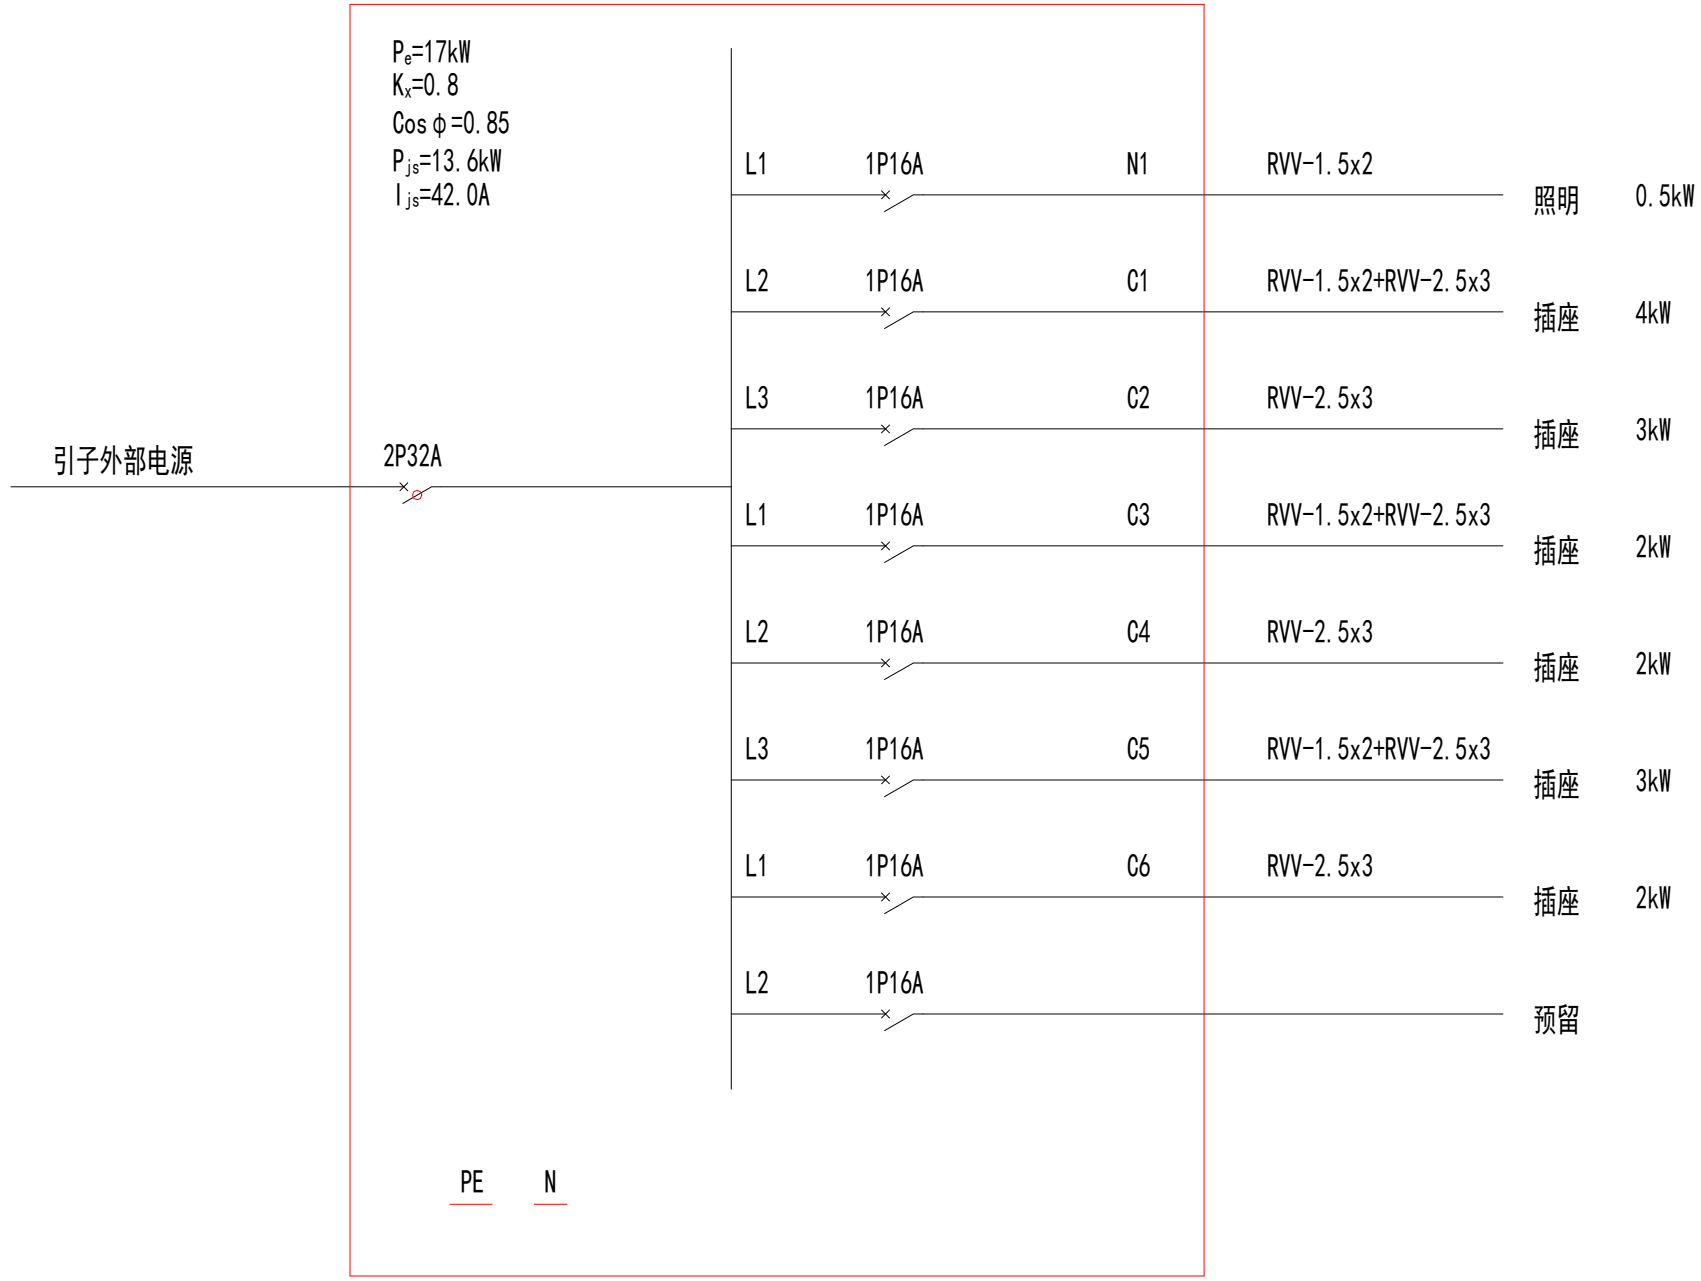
$P_e$=17kW
$K_x$=0. 8
Cos $\phi$=0. 85
$P_{js}$=13. 6kW
$I_{js}$=42. 0A

引子外部电源
2P32A

L1 1P16A N1 RVV-1. 5x2 照明 0. 5kW
L2 1P16A C1 RVV-1. 5x2+RVV-2. 5x3 插座 4kW
L3 1P16A C2 RVV-2. 5x3 插座 3kW
L1 1P16A C3 RVV-1. 5x2+RVV-2. 5x3 插座 2kW
L2 1P16A C4 RVV-2. 5x3 插座 2kW
L3 1P16A C5 RVV-1. 5x2+RVV-2. 5x3 插座 3kW
L1 1P16A C6 RVV-2. 5x3 插座 2kW
L2 1P16A 预留

PE N